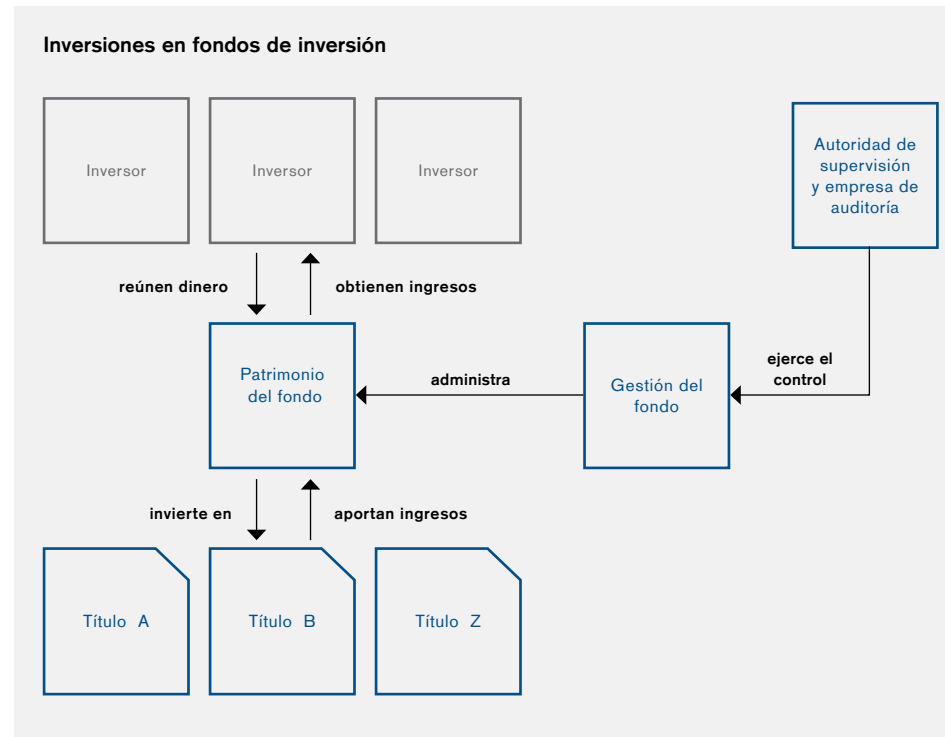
Inversiones en fondos de inversión

Inversor

Inversor

Inversor

Autoridad de supervisión y empresa de auditoría

reúnen dinero

obtienen ingresos

Patrimonio del fondo

administra

Gestión del fondo

ejerce el control

invierte en

aportan ingresos

Título A

Título B

Título Z